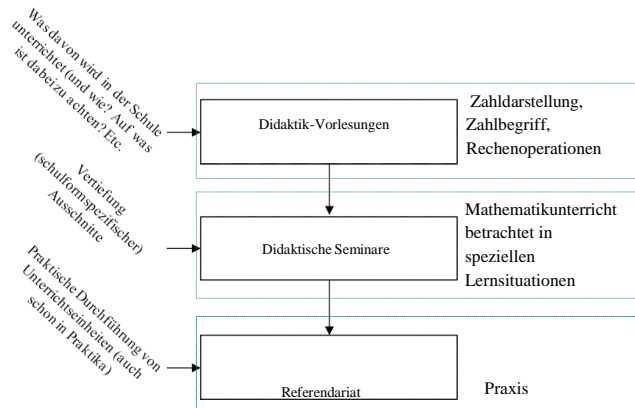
Was davon wird in der Schule unterrichtet (und wie)? Auf was ist dabei zu achten? Etc.

Didaktik-Vorlesungen

Zahldarstellung, Zahlbegriff, Rechenoperationen

Vertiefung (schulformspezifischer) Ausschnitte

Didaktische Seminare

Mathematikunterricht betrachtet in speziellen Lernsituationen

Praktische Durchführung von Unterrichtseinheiten (auch schon in Praktika)

Referendariat

Praxis